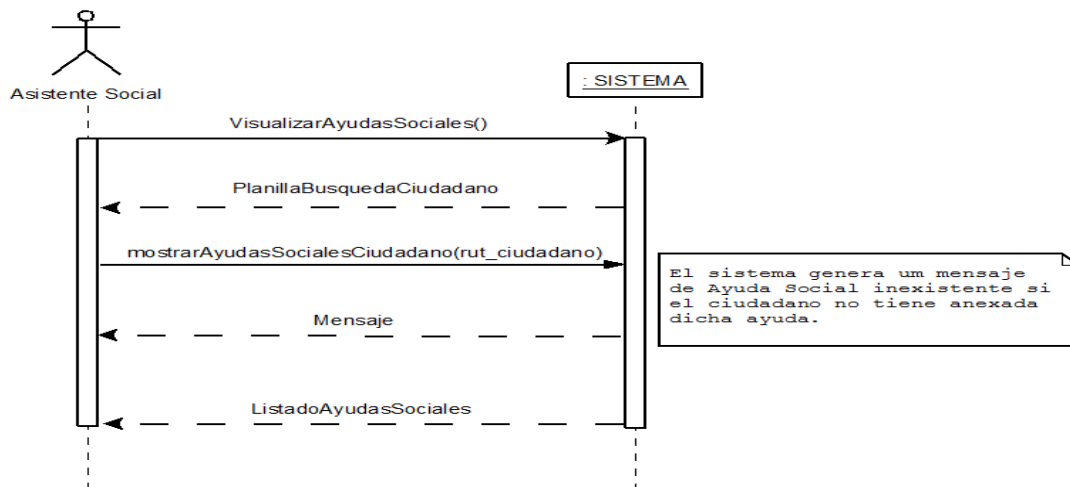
Asistente Social

: SISTEMA

VisualizarAyudasSociales()

PlanillaBusquedaCiudadano

mostrarAyudasSocialesCiudadano(rut_ciudadano)

El sistema genera um mensaje de Ayuda Social inexistente si el ciudadano no tiene anexada dicha ayuda.

Mensaje

ListadoAyudasSociales